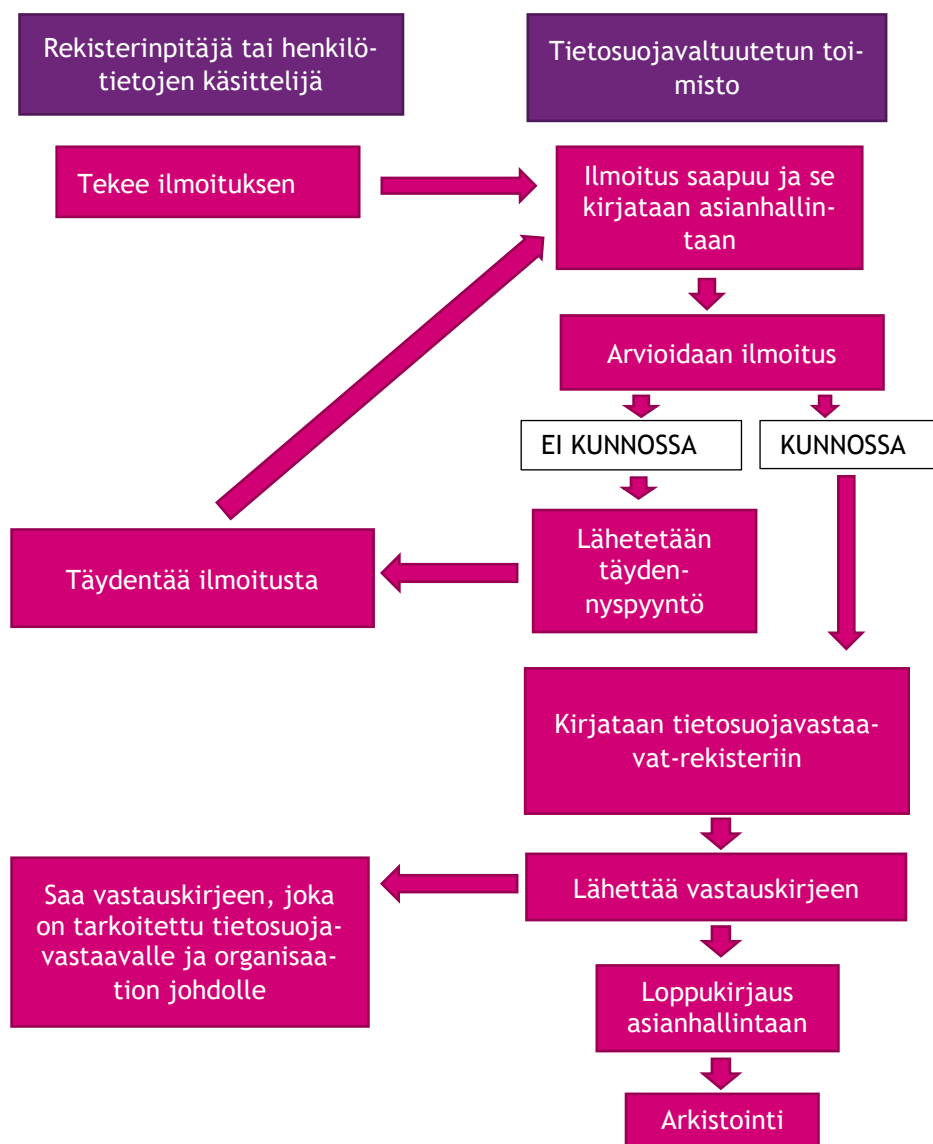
Rekisterinpitäjä tai henkilötietojen käsittelijä

Tietosuojavaltuutetun toimisto

Tekee ilmoituksen

Ilmoitus saapuu ja se kirjataan asianhallintaan

Arvioidaan ilmoitus

EI KUNNOSSA

KUNNOSSA

Lähetetään täydennyspyyntö

Täydentää ilmoitusta

Kirjataan tietosuojavastaavat-rekisteriin

Lähettää vastauskirjeen

Saa vastauskirjeen, joka on tarkoitettu tietosuojavastaavalle ja organisaation johdolle

Loppukirjaus asianhallintaan

Arkistointi